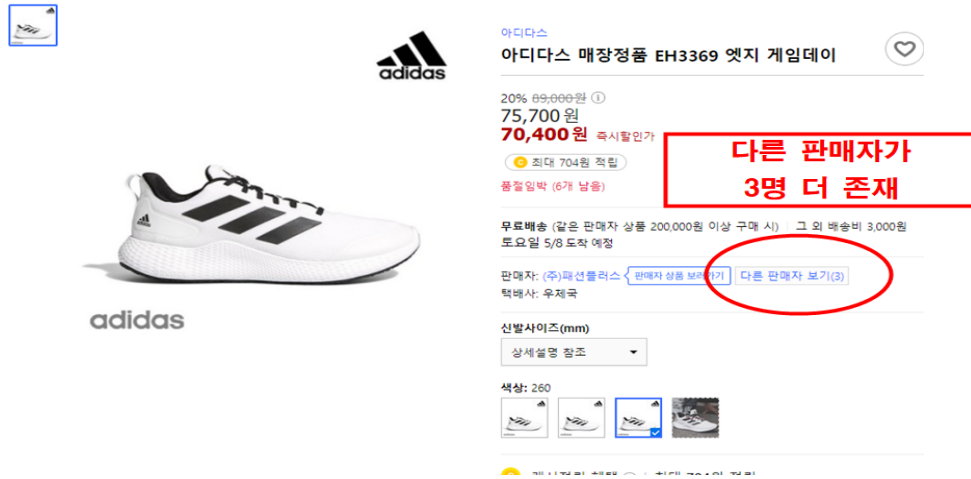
adidas

adidas

아디다스
아디다스 매장정품 EH3369 엣지 게임데이

20% 89,000원
75,700 원
70,400 원 즉시할인가
C 최대 704원 적립
품절임박 (6개 남음)

다른 판매자가 3명 더 존재

무료배송 (같은 판매자 상품 200,000원 이상 구매 시) | 그 외 배송비 3,000원
토요일 5/8 도착 예정

판매자: (주)패션플러스 판매자 상품 보러가기 다른 판매자 보기(3)
택배사: 우체국

신발사이즈(mm)
상세설명 참조

색상: 260

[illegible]